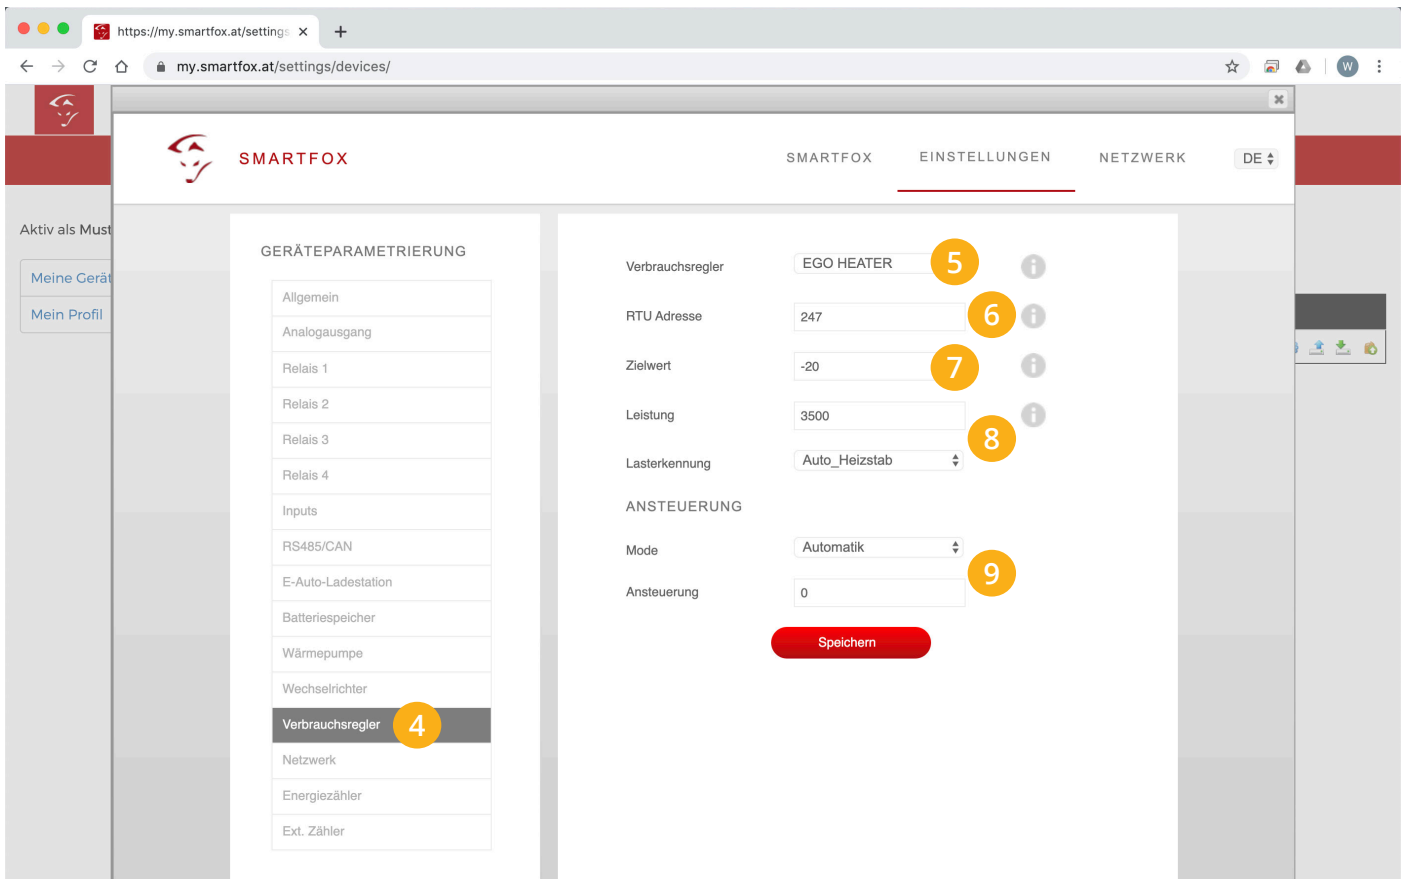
https://my.smartfox.at/settings ×
+
my.smartfox.at/settings/devices/

W

Aktiv als Must
Meine Gerät
Mein Profil

SMARTFOX

SMARTFOX
EINSTELLUNGEN
NETZWERK
DE

GERÄTEPARAMETRIERUNG

Allgemein
Analogausgang
Relais 1
Relais 2
Relais 3
Relais 4
Inputs
RS485/CAN
E-Auto-Ladestation
Batteriespeicher
Wärmepumpe
Wechselrichter
Verbrauchsregler
4
Netzwerk
Energiezähler
Ext. Zähler

Verbrauchsregler
EGO HEATER
5
RTU Adresse
247
6
Zielwert
-20
7
Leistung
3500
8
Lasterkennung
Auto_Heizstab

ANSTEUERUNG

Mode
Automatik
9
Ansteuerung
0

Speichern